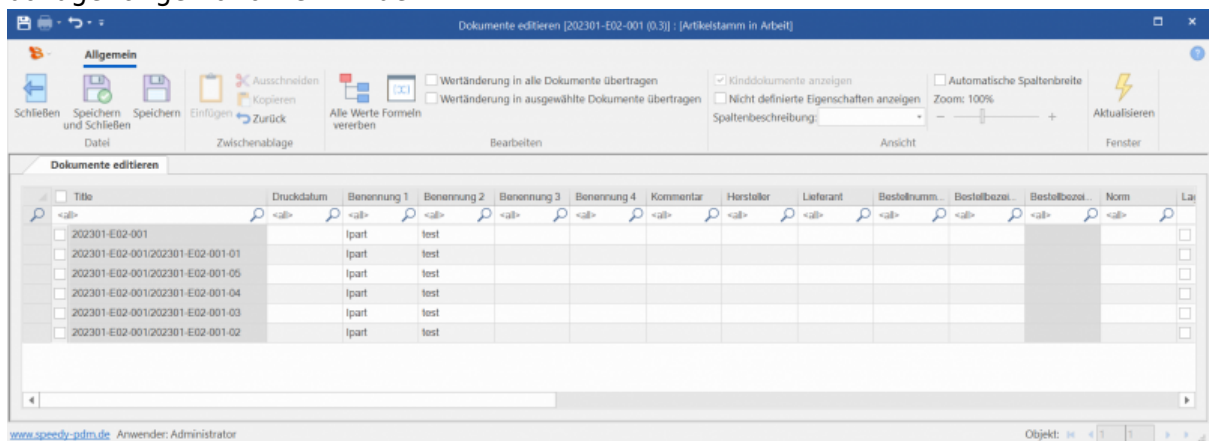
Dokumente editieren [202301-E02-001 (0.3)] : [Artikelstamm in Arbeit]

Allgemein

Schließen
Speichern und Schließen
Speichern
Datei

Einfügen
Ausschneiden
Kopieren
Zurück
Zwischenablage

Alle Werte vererben
Formeln

Wertänderung in alle Dokumente übertragen
Wertänderung in ausgewählte Dokumente übertragen
Bearbeiten

Kinddokumente anzeigen
Nicht definierte Eigenschaften anzeigen
Spaltenbeschreibung:
Automatische Spaltenbreite
Zoom: 100%
Ansicht

Aktualisieren
Fenster

Dokumente editieren

| Title | Druckdatum | Benennung 1 | Benennung 2 | Benennung 3 | Benennung 4 | Kommentar | Hersteller | Lieferant | Bestellnumm... | Bestellbezei... | Bestellbezei... | Norm | La |
|---|---|---|---|---|---|---|---|---|---|---|---|---|---|
| <all> | <all> | <all> | <all> | <all> | <all> | <all> | <all> | <all> | <all> | <all> | <all> | <all> | |
| 202301-E02-001 | | Ipart | test | | | | | | | | | | |
| 202301-E02-001/202301-E02-001-01 | | Ipart | test | | | | | | | | | | |
| 202301-E02-001/202301-E02-001-05 | | Ipart | test | | | | | | | | | | |
| 202301-E02-001/202301-E02-001-04 | | Ipart | test | | | | | | | | | | |
| 202301-E02-001/202301-E02-001-03 | | Ipart | test | | | | | | | | | | |
| 202301-E02-001/202301-E02-001-02 | | Ipart | test | | | | | | | | | | |

www.speedy-pdm.de Anwender: Administrator
Objekt: 1 1